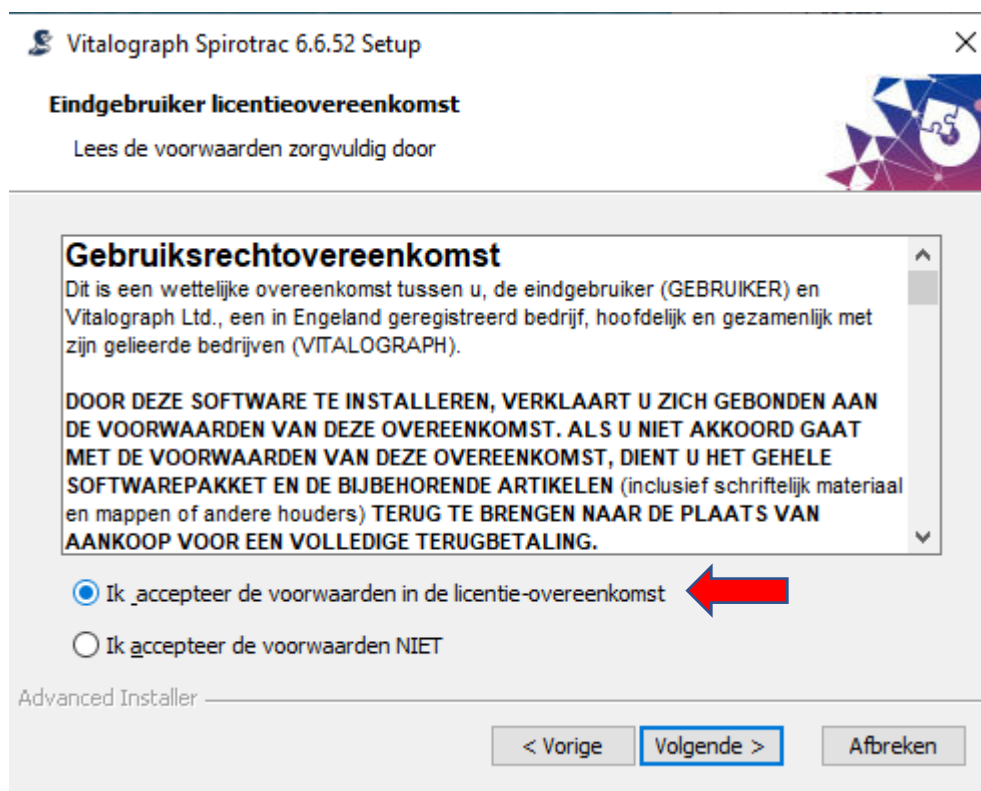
Vitalograph Spirotrac 6.6.52 Setup

Eindgebruiker licentieovereenkomst

Lees de voorwaarden zorgvuldig door

Gebruiksrechtovereenkomst

Dit is een wettelijke overeenkomst tussen u, de eindgebruiker (GEBRUIKER) en Vitalograph Ltd., een in Engeland geregistreerd bedrijf, hoofdelijk en gezamenlijk met zijn gelieerde bedrijven (VITALOGRAPH).

DOOR DEZE SOFTWARE TE INSTALLEREN, VERKLAART U ZICH GEBONDEN AAN DE VOORWAARDEN VAN DEZE OVEREENKOMST. ALS U NIET AKKOORD GAAT MET DE VOORWAARDEN VAN DEZE OVEREENKOMST, DIENT U HET GEHELE SOFTWAREPAKKET EN DE BIJBEHORENDE ARTIKELEN (inclusief schriftelijk materiaal en mappen of andere houders) TERUG TE BRENGEN NAAR DE PLAATS VAN AANKOOP VOOR EEN VOLLEDIGE TERUGBETALING.

Ik accepteer de voorwaarden in de licentie-overeenkomst

Ik accepteer de voorwaarden NIET

Advanced Installer

< Vorige

Volgende >

Afbreken